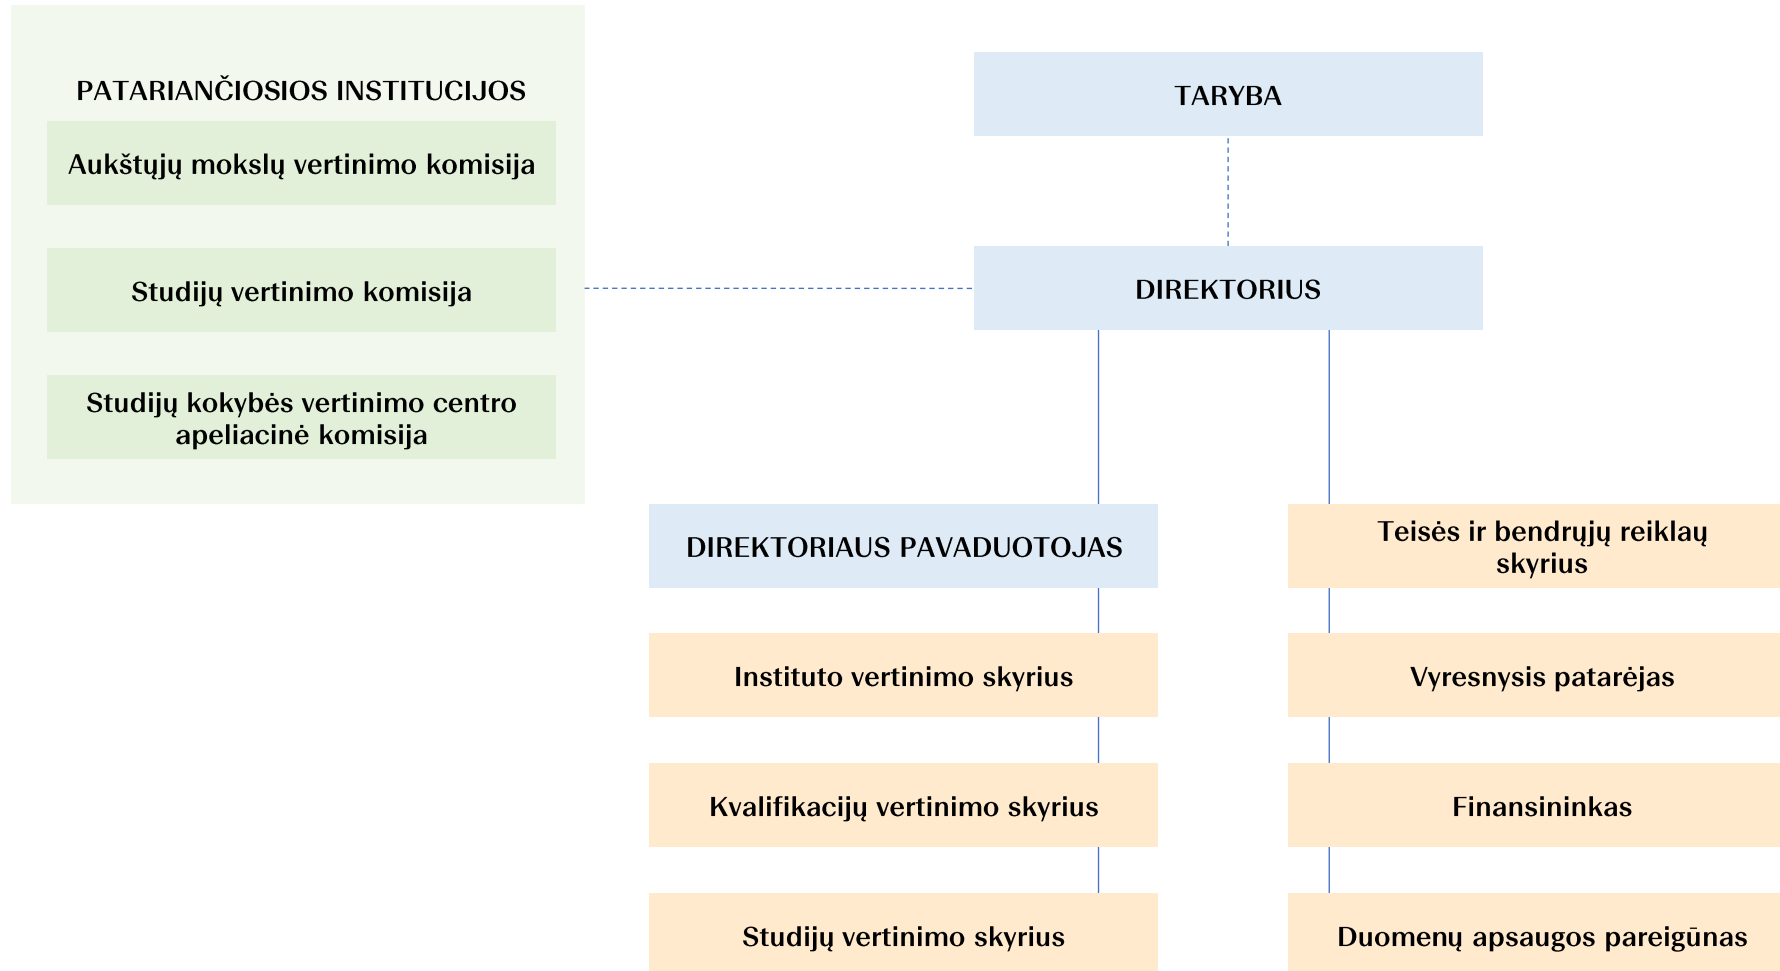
PATARIANČIOSIOS INSTITUCIJOS

Aukštųjų mokslų vertinimo komisija

Studijų vertinimo komisija

Studijų kokybės vertinimo centro apeliacinė komisija

TARYBA

DIREKTORIUS

DIREKTORIAUS PAVADUOTOJAS

Instituto vertinimo skyrius

Kvalifikacijų vertinimo skyrius

Studijų vertinimo skyrius

Teisės ir bendrųjų reiklaų skyrius

Vyresnysis patarėjas

Finansininkas

Duomenų apsaugos pareigūnas